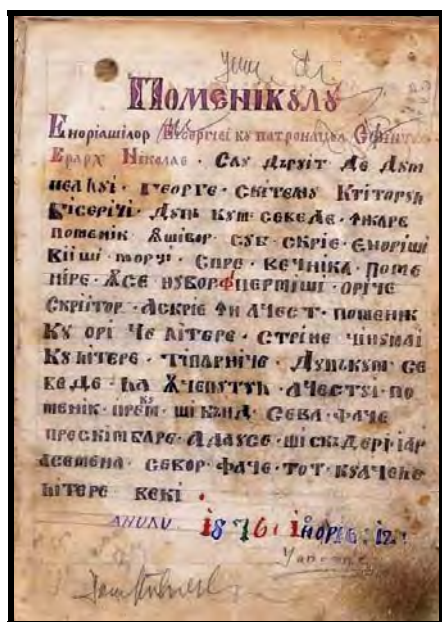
Yeu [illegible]

Поменікꙋлꙋ

Еноріашілор Бісерічеі кꙋ патронацꙋл Сфнтꙋлꙋ Ерарх Николае · Сꙋ дрѣсит де дꙋмнеалꙋі · Георге · Сштенꙋл Ктіторꙋл Бісерічеі · Дꙋпъ кꙋм се веде · фіиндꙋ поменік дешілор сꙋ скріе · Еноріашіі морці · Спре вечніка поменіре · Ꙗсе нꙋ ворбеще мішѡ · Орі че скріітор · Дескріе ши аѧест · поменик кꙋ орі че літере · стріне чинѕиаі кꙋ літере · Тіпарніче · Дꙋпъ кꙋм се кꙋде · ла Ꙗчевꙋтꙋл · Аѧестꙋі поменік · Прем · Ші кꙋнд · Сева фаче пре скімбаре · Даꙋсе ші скріеріле асемена · Сокор фаче тот кꙋ ачеле літере векі ·

Анꙋл 1876 · Іорге · 12

Yanco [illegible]

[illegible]